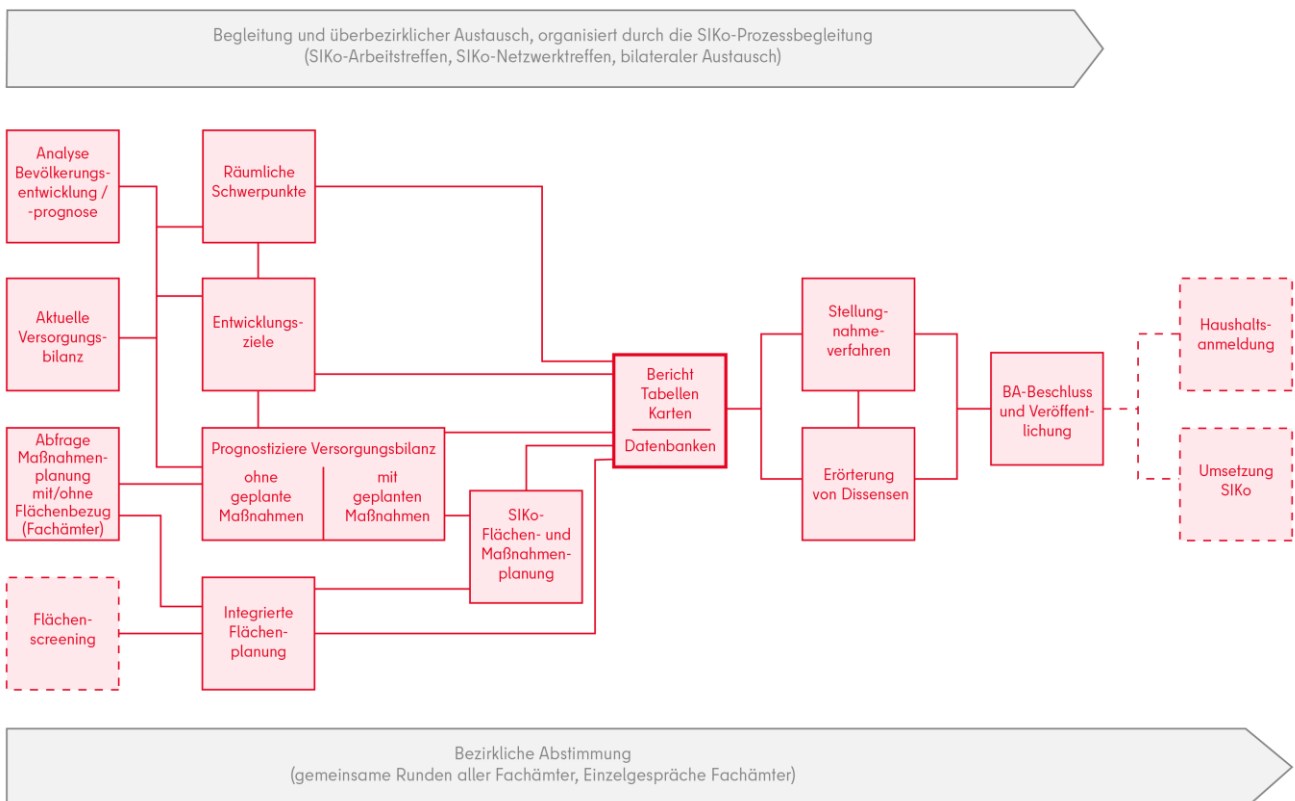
Begleitung und überbezirklicher Austausch, organisiert durch die SIKo-Prozessbegleitung (SIKo-Arbeitstreffen, SIKo-Netzwerktreffen, bilateraler Austausch)

Analyse Bevölkerungsentwicklung / -prognose

Räumliche Schwerpunkte

Aktuelle Versorgungsbilanz

Entwicklungsziele

Abfrage Maßnahmenplanung mit/ohne Flächenbezug (Fachämter)

Prognostiziere Versorgungsbilanz

ohne geplante Maßnahmen

mit geplanten Maßnahmen

Flächenscreening

Integrierte Flächenplanung

SIKo-Flächen- und Maßnahmenplanung

Bericht Tabellen Karten

Datenbanken

Stellungnahmeverfahren

Erörterung von Dissensen

BA-Beschluss und Veröffentlichung

Haushaltsanmeldung

Umsetzung SIKo

Bezirkliche Abstimmung (gemeinsame Runden aller Fachämter, Einzelgespräche Fachämter)